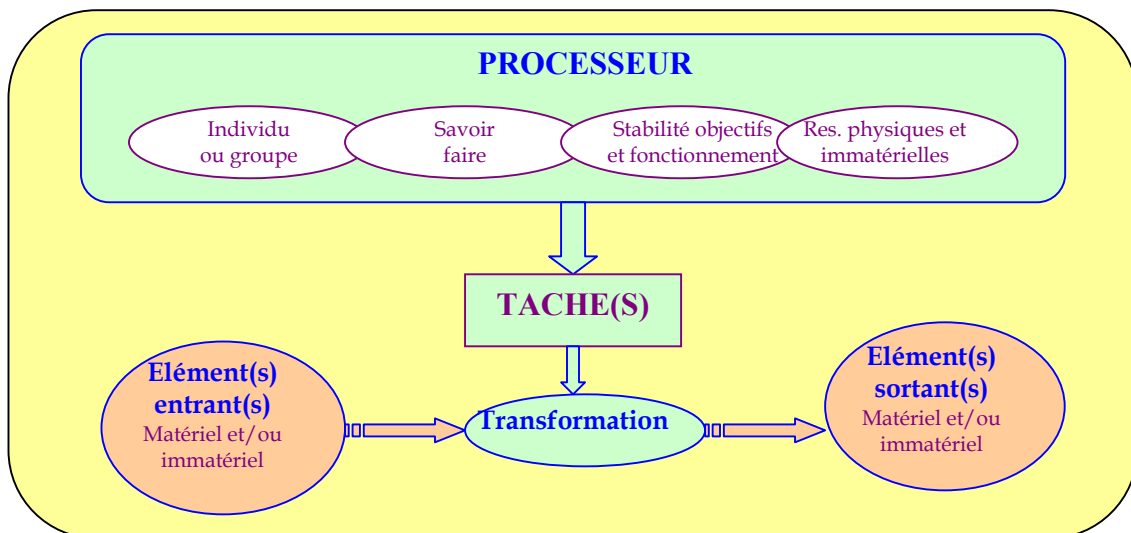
PROCESSEUR

Individu ou groupe

Savoir faire

Stabilité objectifs et fonctionnement

Res. physiques et immatérielles

TACHE(S)

Elément(s) entrant(s)
Matériel et/ou immatériel

Transformation

Elément(s) sortant(s)
Matériel et/ou immatériel